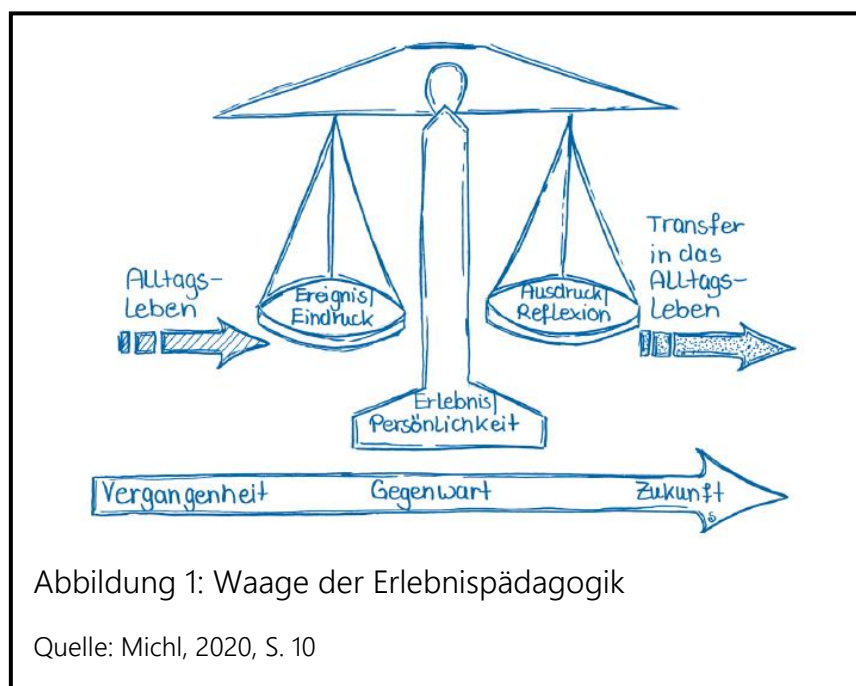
Alltags-
Leben

Ereignis|
Eindruck

Ausdruck|
Reflexion

Transfer
in das
Alltags-
Leben

Erlebnis|
Persönlichkeit

Vergangenheit Gegenwart Zukunft

Abbildung 1: Waage der Erlebnispädagogik

Quelle: Michl, 2020, S. 10